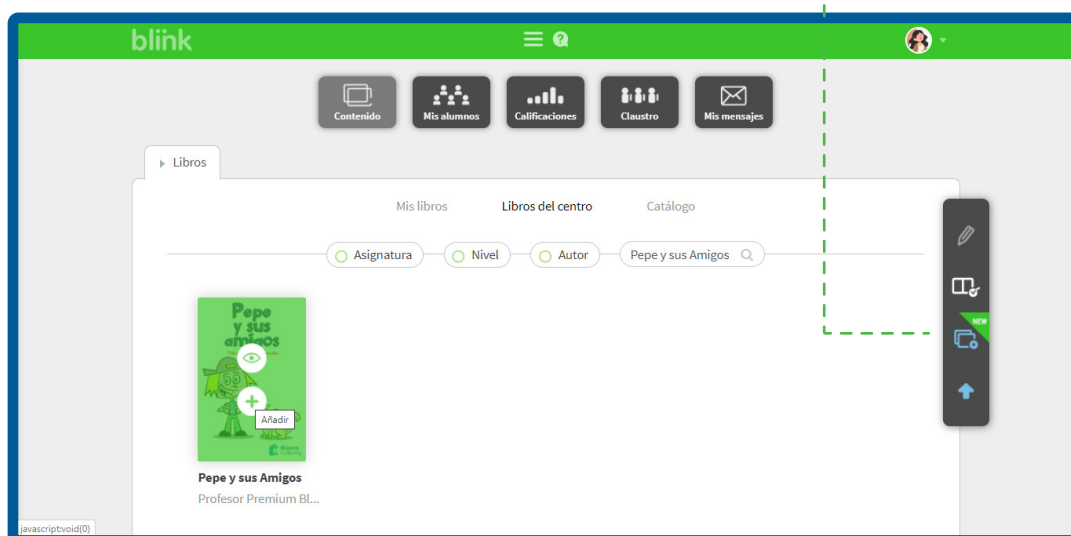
blink

Contenido
Mis alumnos
Calificaciones
Claustro
Mis mensajes

Libros

Mis libros
Libros del centro
Catálogo

Asignatura
Nivel
Autor
Pepe y sus Amigos

Pepe y sus amigos

Añadir

Pepe y sus Amigos
Profesor Premium Bl...

NEW

javascript:void(0)